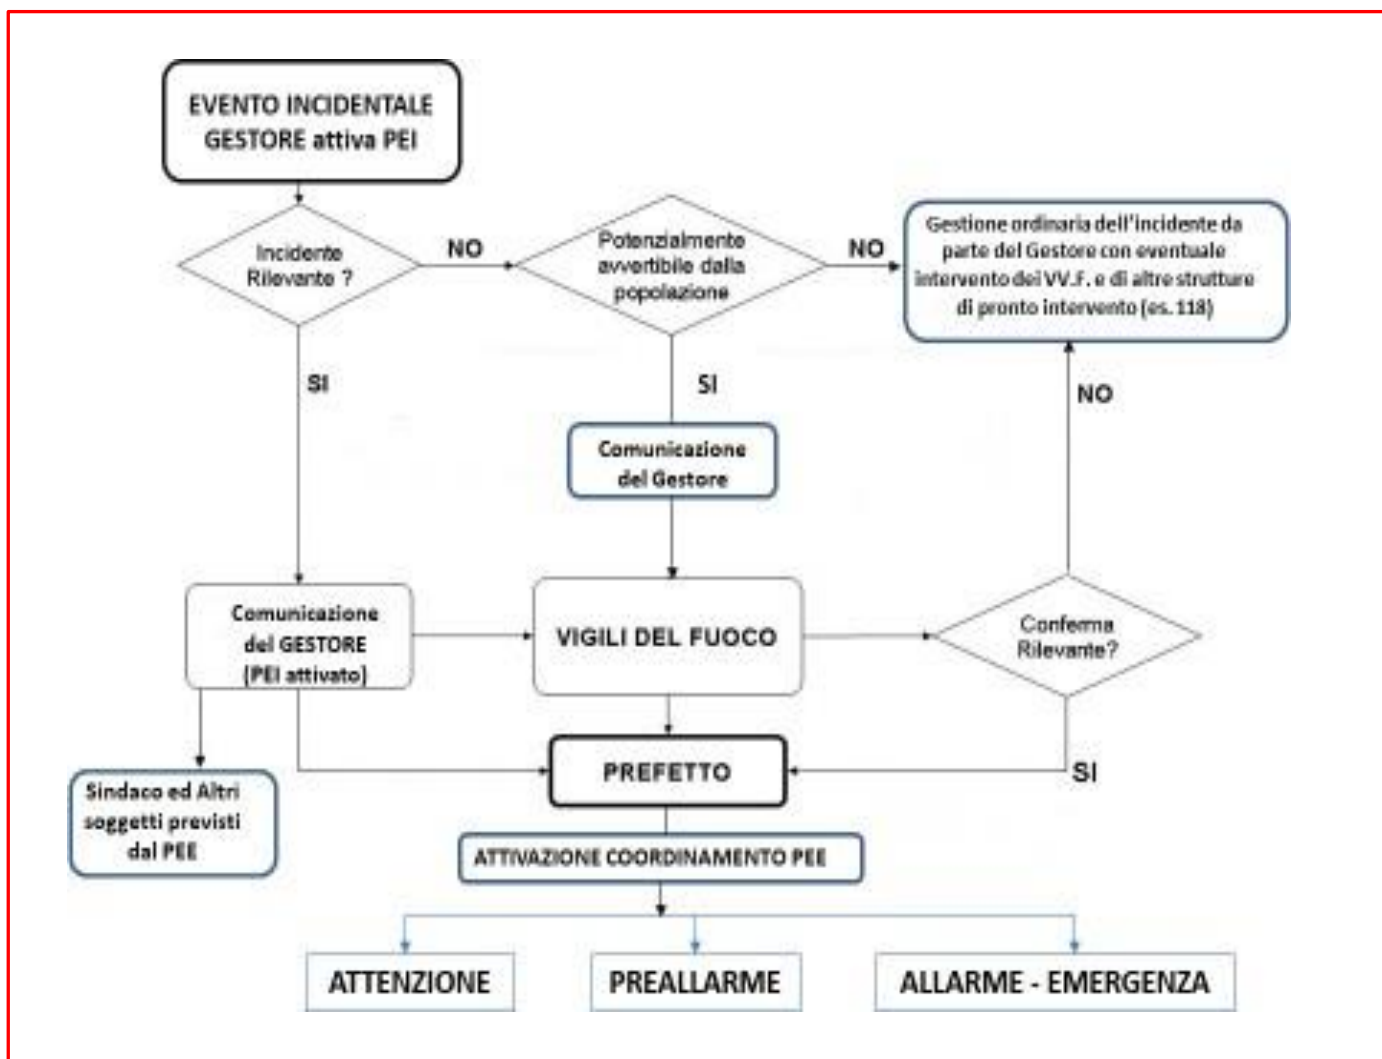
EVENTO INCIDENTALE
GESTORE attiva PEI

Incidente Rilevante ?

NO

Potenzialmente avvertibile dalla popolazione

NO

Gestione ordinaria dell'incidente da parte del Gestore con eventuale intervento dei VV.F. e di altre strutture di pronto intervento (es. 118)

SI

SI

Comunicazione del Gestore

NO

Comunicazione del GESTORE (PEI attivato)

VIGILI DEL FUOCO

Conferma Rilevante?

Sindaco ed Altri soggetti previsti dal PEE

PREFETTO

SI

ATTIVAZIONE COORDINAMENTO PEE

ATTENZIONE

PREALLARME

ALLARME - EMERGENZA